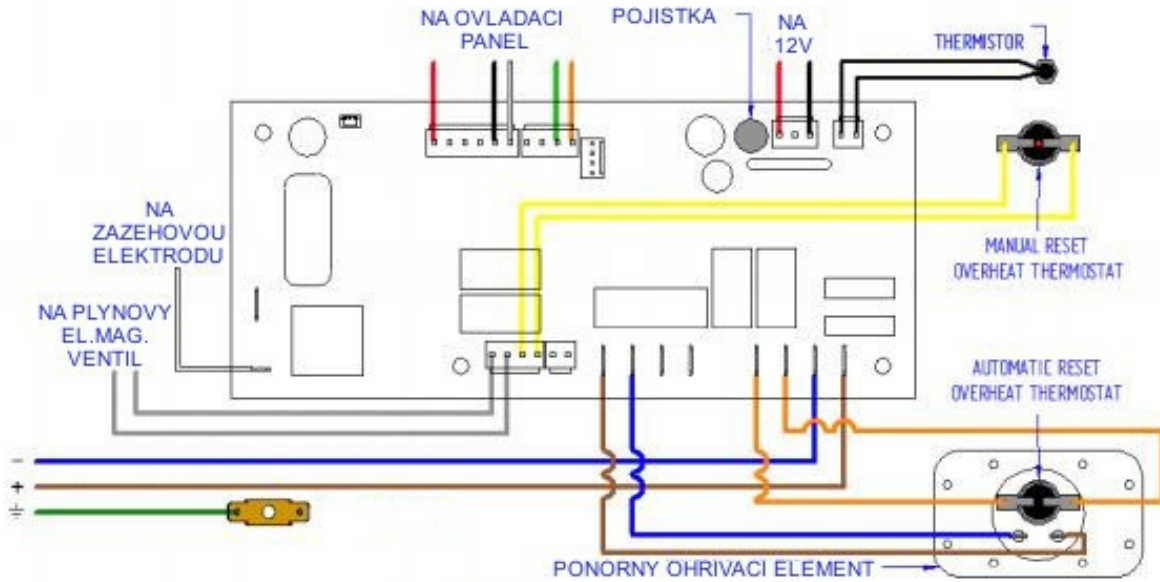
NA OVLADACI PANEL

POJISTKA

NA 12V

THERMISTOR

MANUAL RESET OVERHEAT THERMOSTAT

NA ZAZEHOVOU ELEKTRODU

NA PLYNOVY EL.MAG. VENTIL

AUTOMATIC RESET OVERHEAT THERMOSTAT

–
+
⏚

PONORNY OHRIVACI ELEMENT